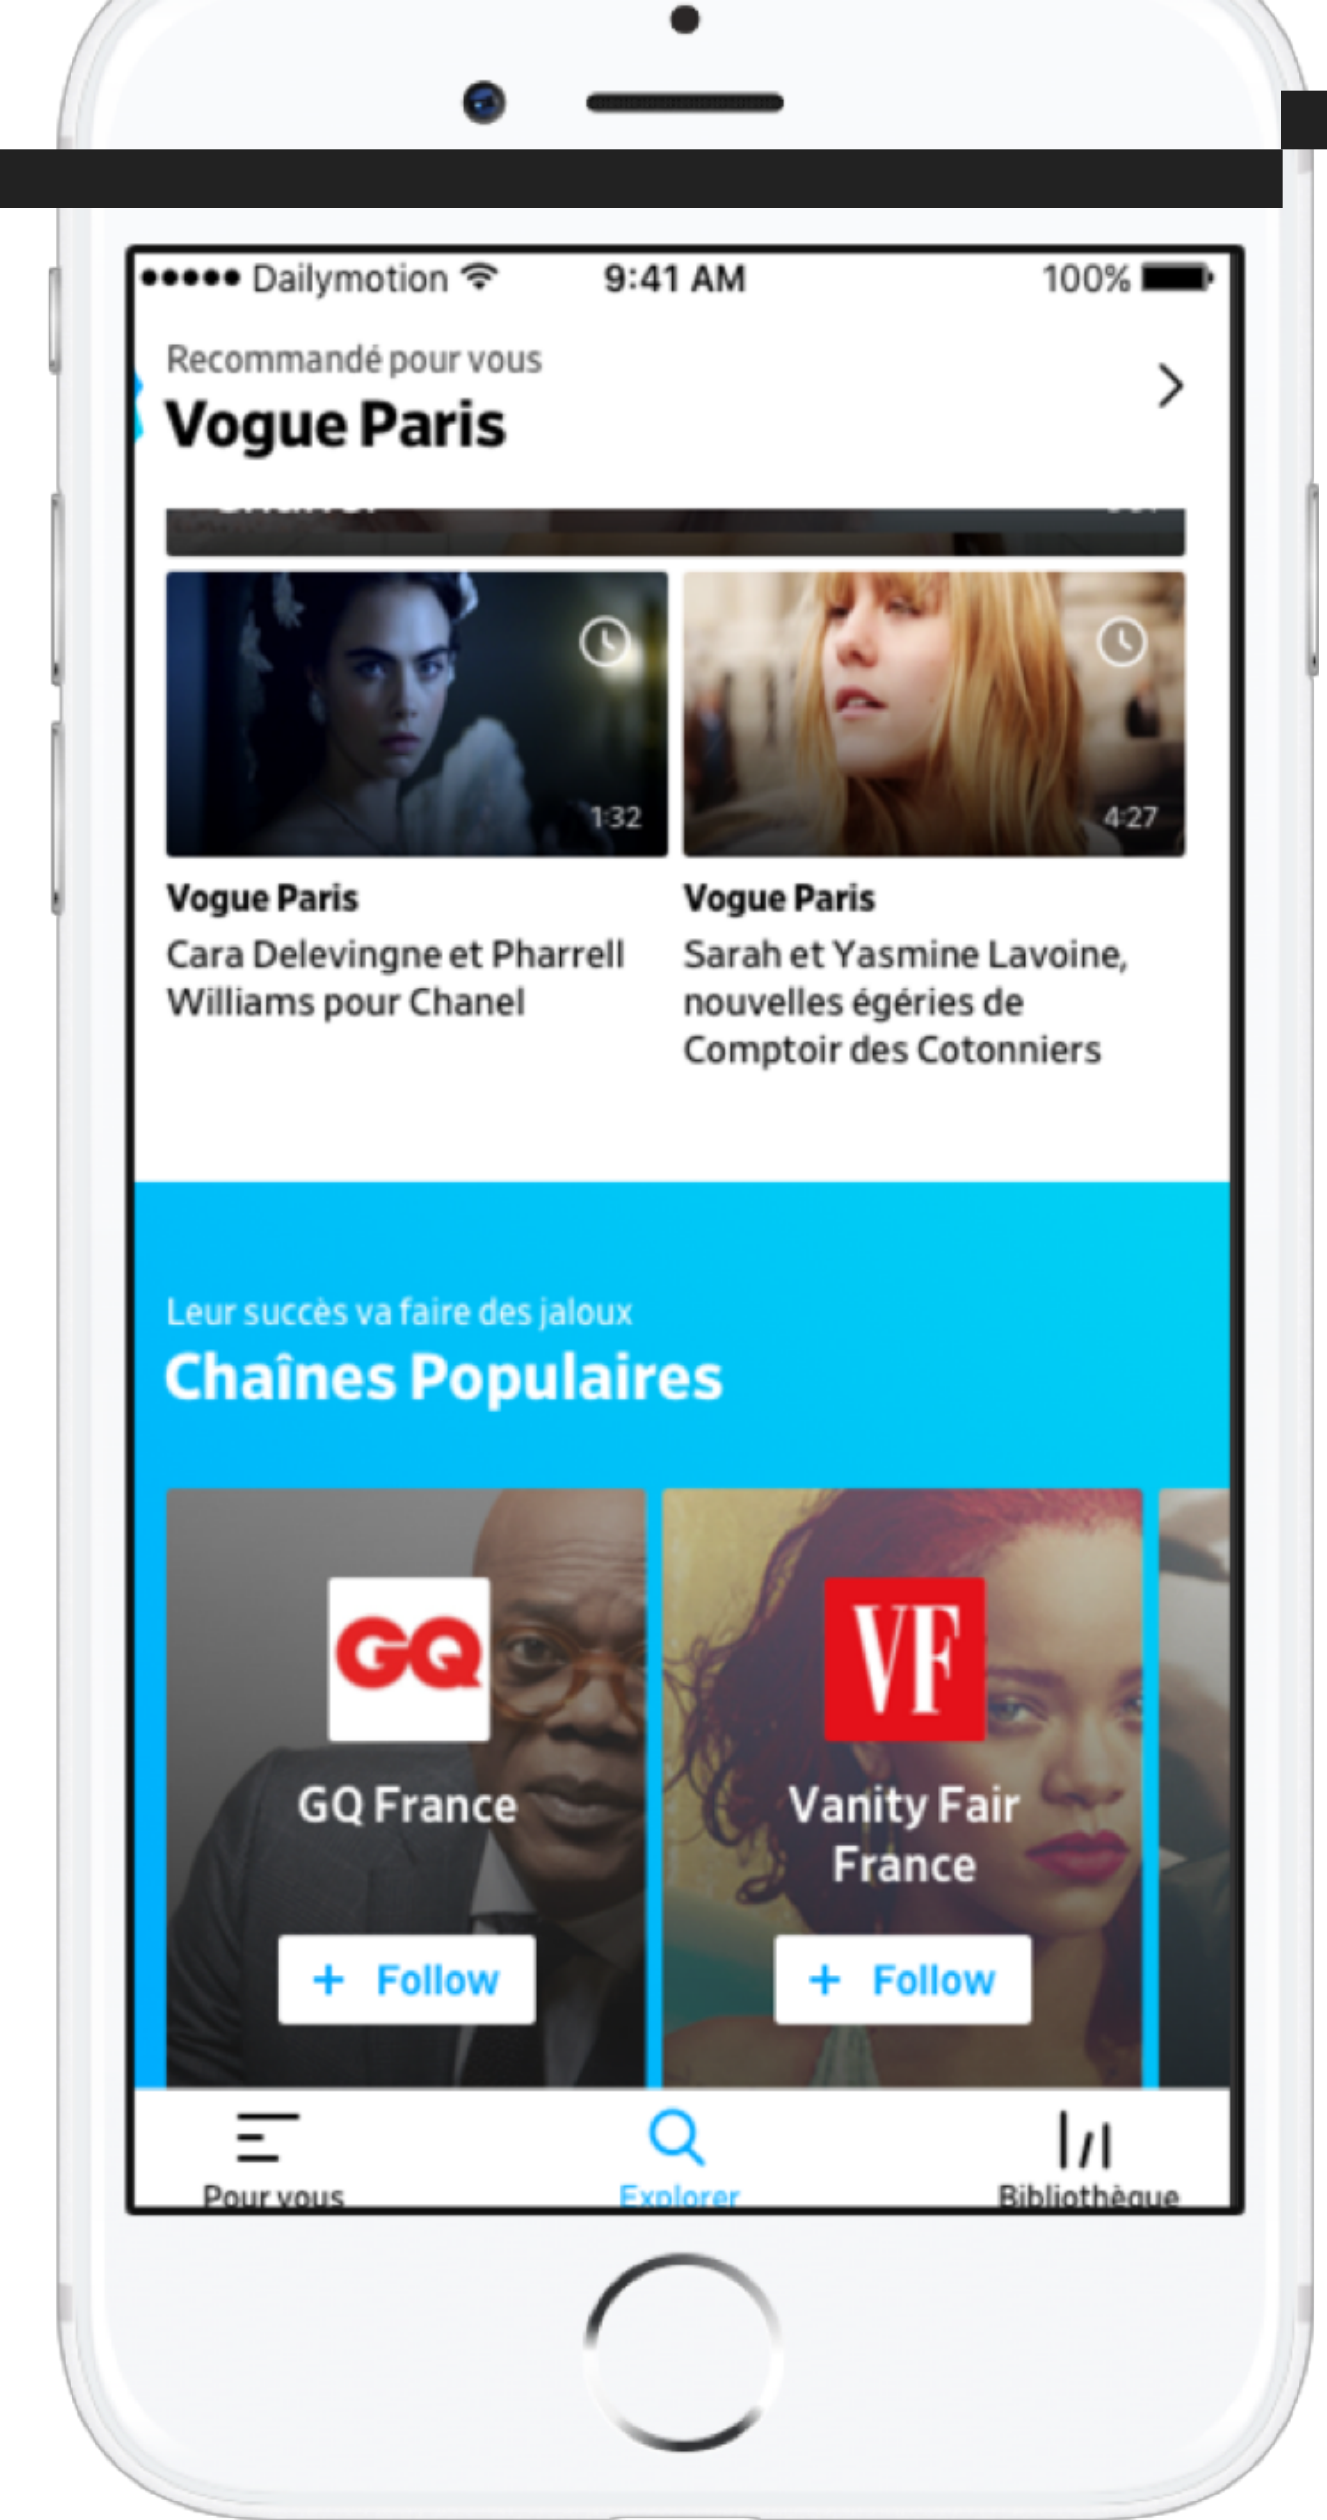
●●●●● Dailymotion 9:41 AM 100%

Recommandé pour vous
Vogue Paris

1:32
4:27

Vogue Paris
Cara Delevingne et Pharrell Williams pour Chanel

Vogue Paris
Sarah et Yasmine Lavoine, nouvelles égéries de Comptoir des Cotonniers

Leur succès va faire des jaloux
Chaînes Populaires

GQ
GQ France
+ Follow

VF
Vanity Fair France
+ Follow

Pour vous
Explorer
Bibliothèque